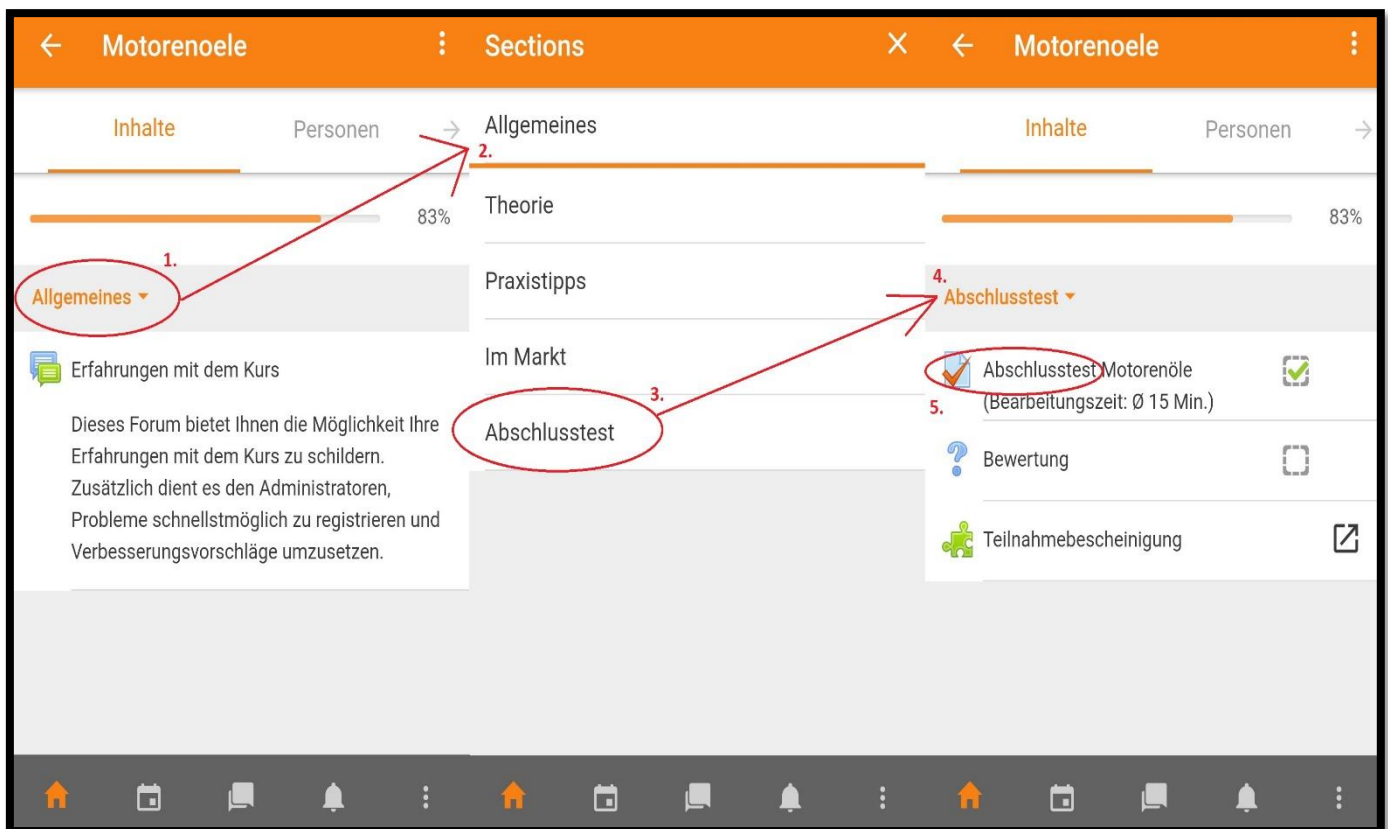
Motorenoele

Inhalte Personen

83%

1.

Allgemeines

Erfahrungen mit dem Kurs

Dieses Forum bietet Ihnen die Möglichkeit Ihre Erfahrungen mit dem Kurs zu schildern. Zusätzlich dient es den Administratoren, Probleme schnellstmöglich zu registrieren und Verbesserungsvorschläge umzusetzen.

Sections

Allgemeines

2.

Theorie

Praxistipps

Im Markt

3.

Abschlusstest

Motorenoele

Inhalte Personen

83%

4.

Abschlusstest

Abschlusstest Motorenöle (Bearbeitungszeit: Ø 15 Min.)

5.

Bewertung

Teilnahmebescheinigung